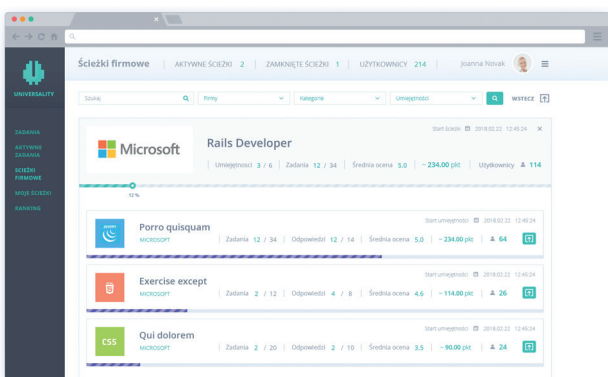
UNIVERSALITY

ZADANIA
AKTYWNE ZADANIA
ŚCIEŻKI FIRMOWE
MOJE ŚCIEŻKI
RANKING

Ścieżki firmowe | AKTYWNE ŚCIEŻKI 2 | ZAMKNIĘTE ŚCIEŻKI 1 | UŻYTKOWNICY 214 | Joanna Novak

Szukaj | Firmy | Kategorie | Umiejętności | WSTECZ

Start ścieżki 2018.02.22 12:45:24

Microsoft

Rails Developer

Umiejętności 3 / 6 | Zadania 12 / 34 | Średnia ocena 5.0 | ~ 234.00 pkt | Użytkownicy 114

12 %

Start umiejętności 2018.02.22 12:45:24

Porro quisquam
MICROSOFT | Zadania 12 / 34 | Odpowiedzi 12 / 14 | Średnia ocena 5.0 | ~ 234.00 pkt | 64

Start umiejętności 2018.02.22 12:45:24

Exercise except
MICROSOFT | Zadania 2 / 12 | Odpowiedzi 4 / 8 | Średnia ocena 4.6 | ~ 114.00 pkt | 26

Start umiejętności 2018.02.22 12:45:24

CSS

Qui dolorem
MICROSOFT | Zadania 2 / 20 | Odpowiedzi 2 / 10 | Średnia ocena 3.5 | ~ 90.00 pkt | 24